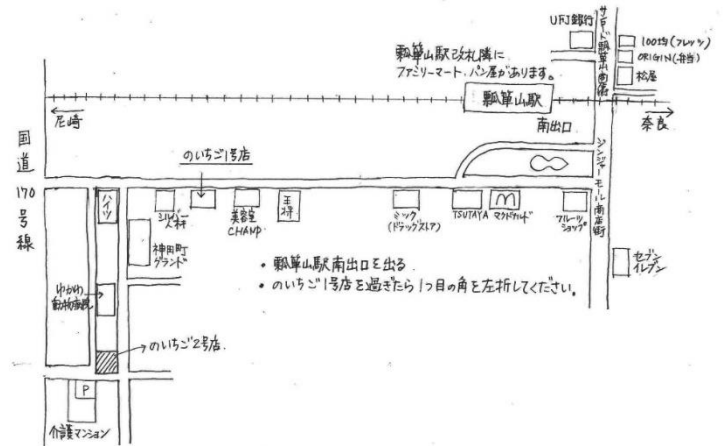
UFJ銀行

サンロード瓢箪山商店街

100均(フレッツ)
ORIGIN(弁当)
松屋

瓢箪山駅改札横に
ファミリーマート、パン屋があります。

尼崎

瓢箪山駅

南出口

奈良

国道170号線

のいちご1号店

シンジョーモール南商店街

ハイツ

シルバー人材

美容室CHAMP

王将

ミック(ドラッグストア)

TSUTAYA

マクドナルド

フルーツショップ

神田町グランド

セブンイレブン

ゆかわ動物病院

・瓢箪山駅南出口を出る
・のいちご1号店を過ぎたら1つ目の角を左折してください。

のいちご2号店

P

介護マンション